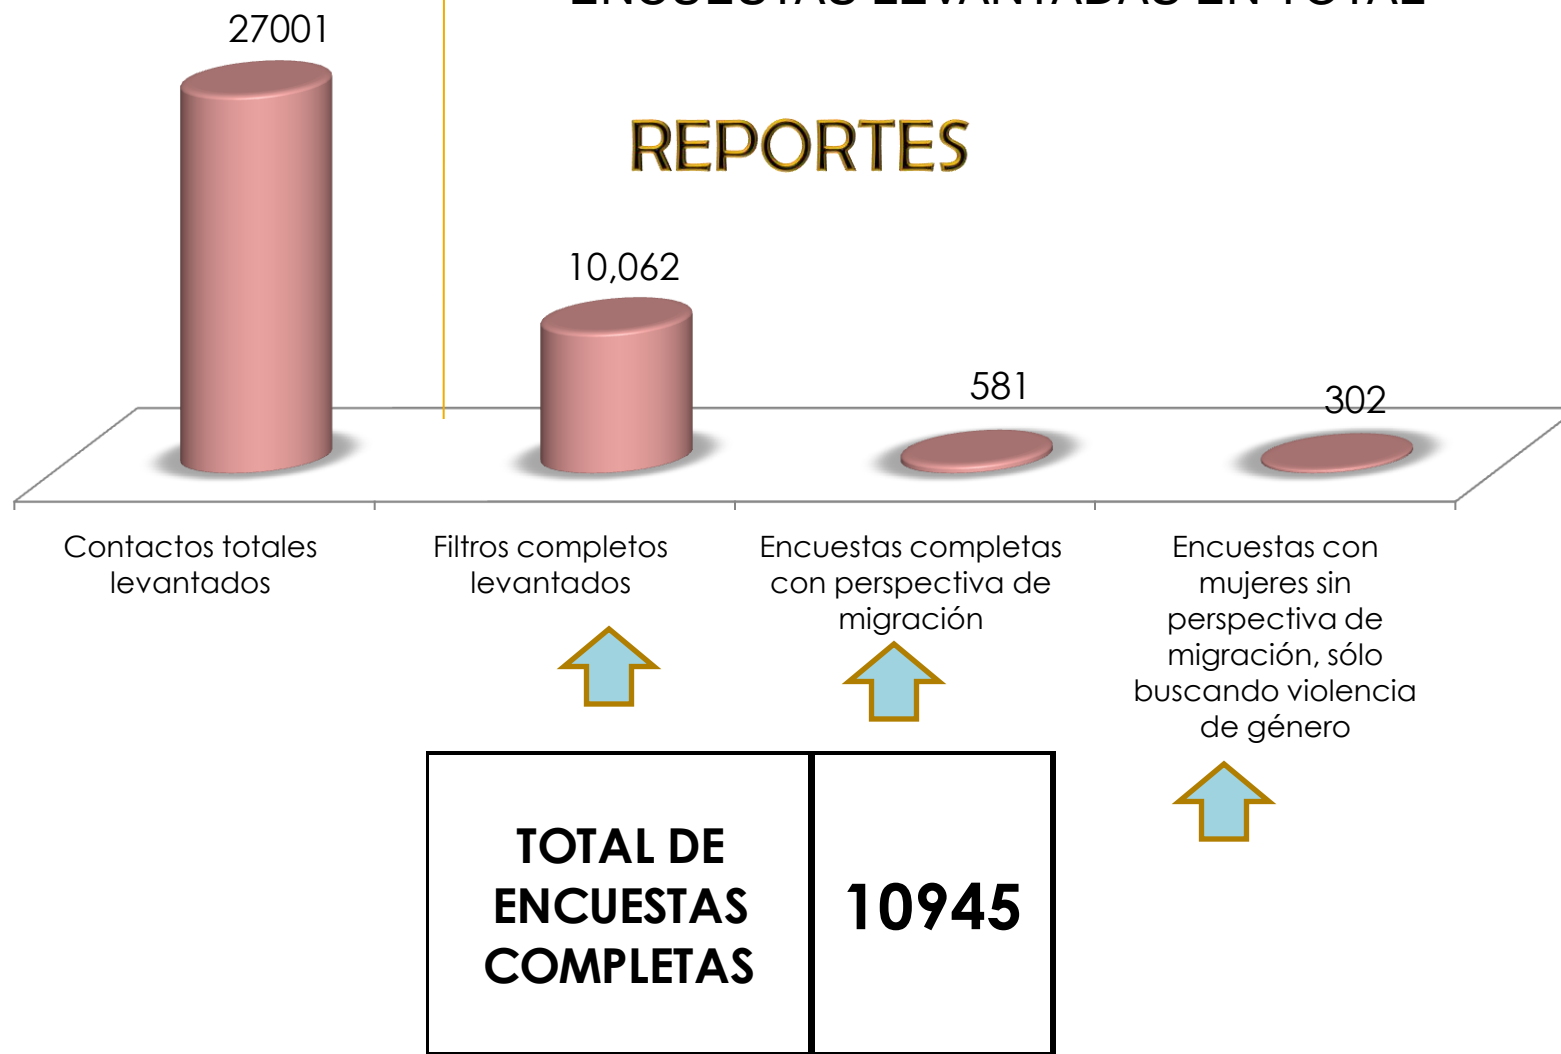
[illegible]

REPORTES

27001

10,062

581

302

Contactos totales levantados

Filtros completos levantados

Encuestas completas con perspectiva de migración

Encuestas con mujeres sin perspectiva de migración, sólo buscando violencia de género

| TOTAL DE ENCUESTAS COMPLETAS | 10945 |
|---|---|